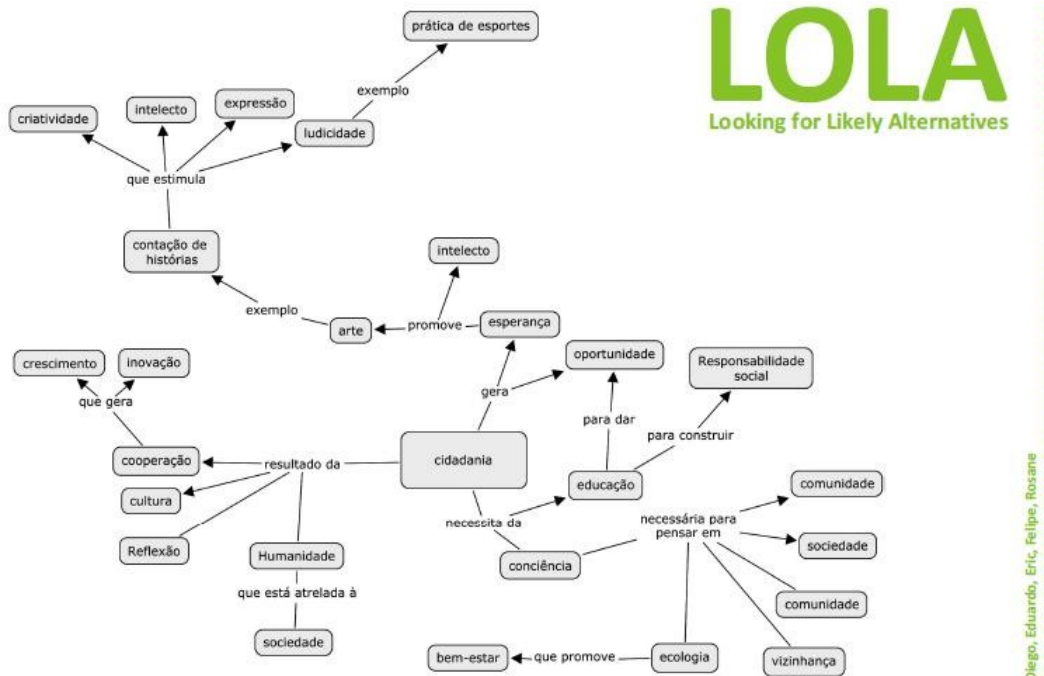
LOLA
Looking for Likely Alternatives

prática de esportes
exemplo
criatividade
intelecto
expressão
ludicidade
que estimula
contação de histórias
exemplo
arte
promove
intelecto
esperança
crescimento
inovação
que gera
gera
oportunidade
Responsabilidade social
para dar
para construir
cooperação
resultado da
cidadania
cultura
educação
necessita da
Reflexão
Humanidade
necessária para pensar em
comunidade
sociedade
conciência
que está atrelada à
comunidade
sociedade
bem-estar
que promove
ecologia
vizinhança

Diego, Eduardo, Eric, Felipe, Rosane